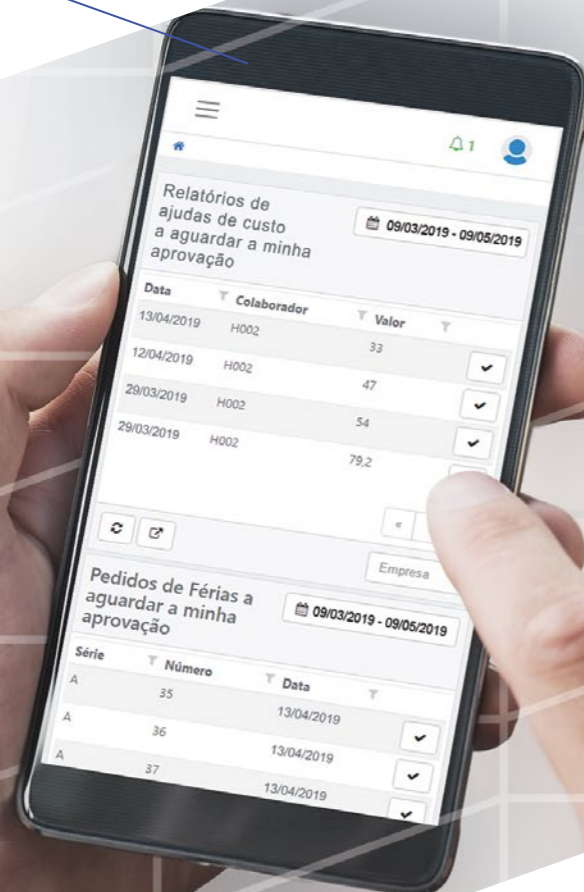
1

Relatórios de ajudas de custo a aguardar a minha aprovação

09/03/2019 - 09/05/2019

| Data | Colaborador | Valor |
|---|---|---|
| 13/04/2019 | H002 | 33 |
| 12/04/2019 | H002 | 47 |
| 29/03/2019 | H002 | 54 |
| 29/03/2019 | H002 | 79,2 |

«

Empresa

Pedidos de Férias a aguardar a minha aprovação

09/03/2019 - 09/05/2019

| Série | Número | Data |
|---|---|---|
| A | 35 | 13/04/2019 |
| A | 36 | 13/04/2019 |
| A | 37 | 13/04/2019 |